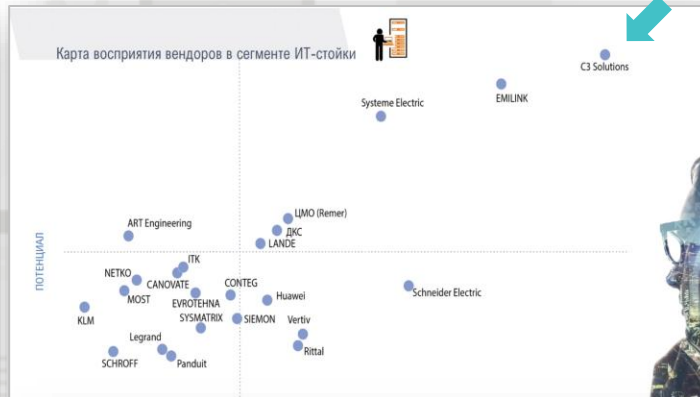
Карта восприятия вендоров в сегменте ИТ-стойки

C3 Solutions

EMILINK

Systeme Electric

ПОТЕНЦИАЛ

ART Engineering

ЦМО (Remer)

ДКС

LANDE

ITK

NETKO

CANOVATE

CONTEG

MOST

EVROTEHNA

Huawei

Schneider Electric

KLM

SYSMATRIX

SIEMON

Vertiv

Legrand

Rittal

SCHROFF

Panduit